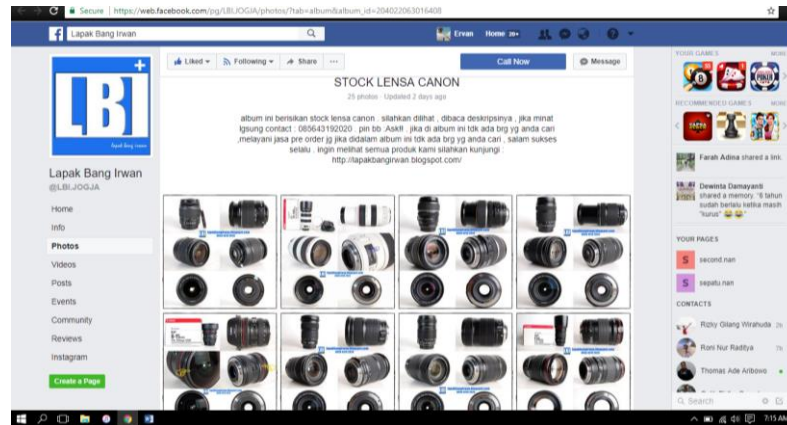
Secure | https://web.facebook.com/pg/LBIJOGJA/photos/?tab=album&album_id=204022063016408

Lapak Bang Irwan

Ervan Home 20+

LBI

Lapak Bang Irwan

Lapak Bang Irwan
@LBI.JOGJA

Home
Info
Photos
Videos
Posts
Events
Community
Reviews
Instagram

Create a Page

Liked
Following
Share
...
Call Now
Message

STOCK LENSA CANON

25 photos · Updated 2 days ago

album ini berisikan stock lensa canon . silahkan dilihat , dibaca deskripsinya , jika minat lgsung contact : 085643192020 . pin bb :Ask# . jika di album ini tdk ada brg yg anda cari ,melayani jasa pre order jg jika didalam album ini tdk ada brg yg anda cari , salam sukses selalu . ingin melihat semua produk kami silahkan kunjungi : http://lapakbangirwan.blogspot.com/

YOUR GAMES
MORE

RECOMMENDED GAMES
MORE

Farah Adina shared a link.

Dewinta Damayanti shared a memory. "8 tahun sudah berlalu ketika masih "kurus"

YOUR PAGES

second nan

sepatu nan

CONTACTS

Rizky Gilang Wirahuda 2h

Roni Nur Raditya 7h

Thomas Ade Aribowo

Search

7:15 AM